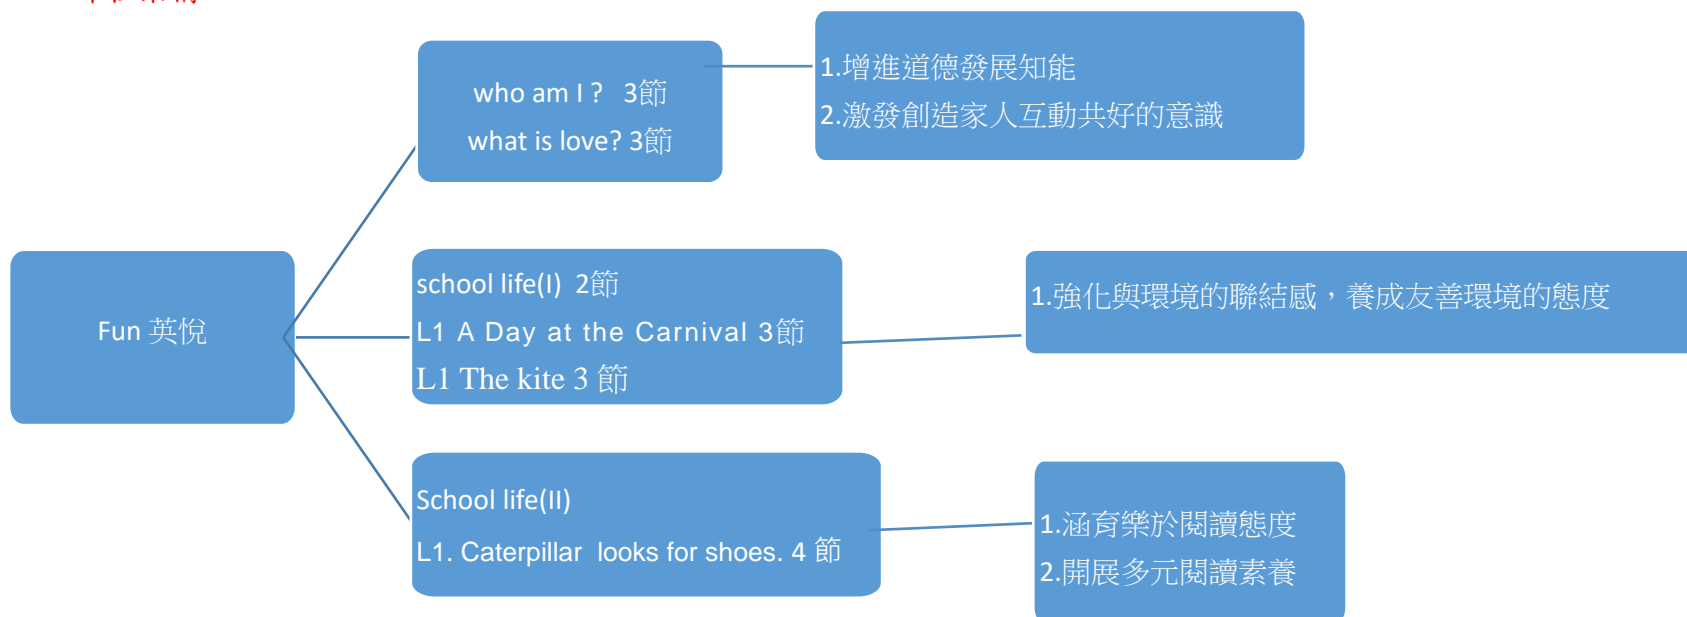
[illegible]

who am I ? 3節
what is love? 3節

1.增進道德發展知能
2.激發創造家人互動共好的意識

Fun 英悅

school life(I) 2節
L1 A Day at the Carnival 3節
L1 The kite 3 節

1.強化與環境的聯結感，養成友善環境的態度

School life(II)
L1. Caterpillar looks for shoes. 4 節

1.涵育樂於閱讀態度
2.開展多元閱讀素養